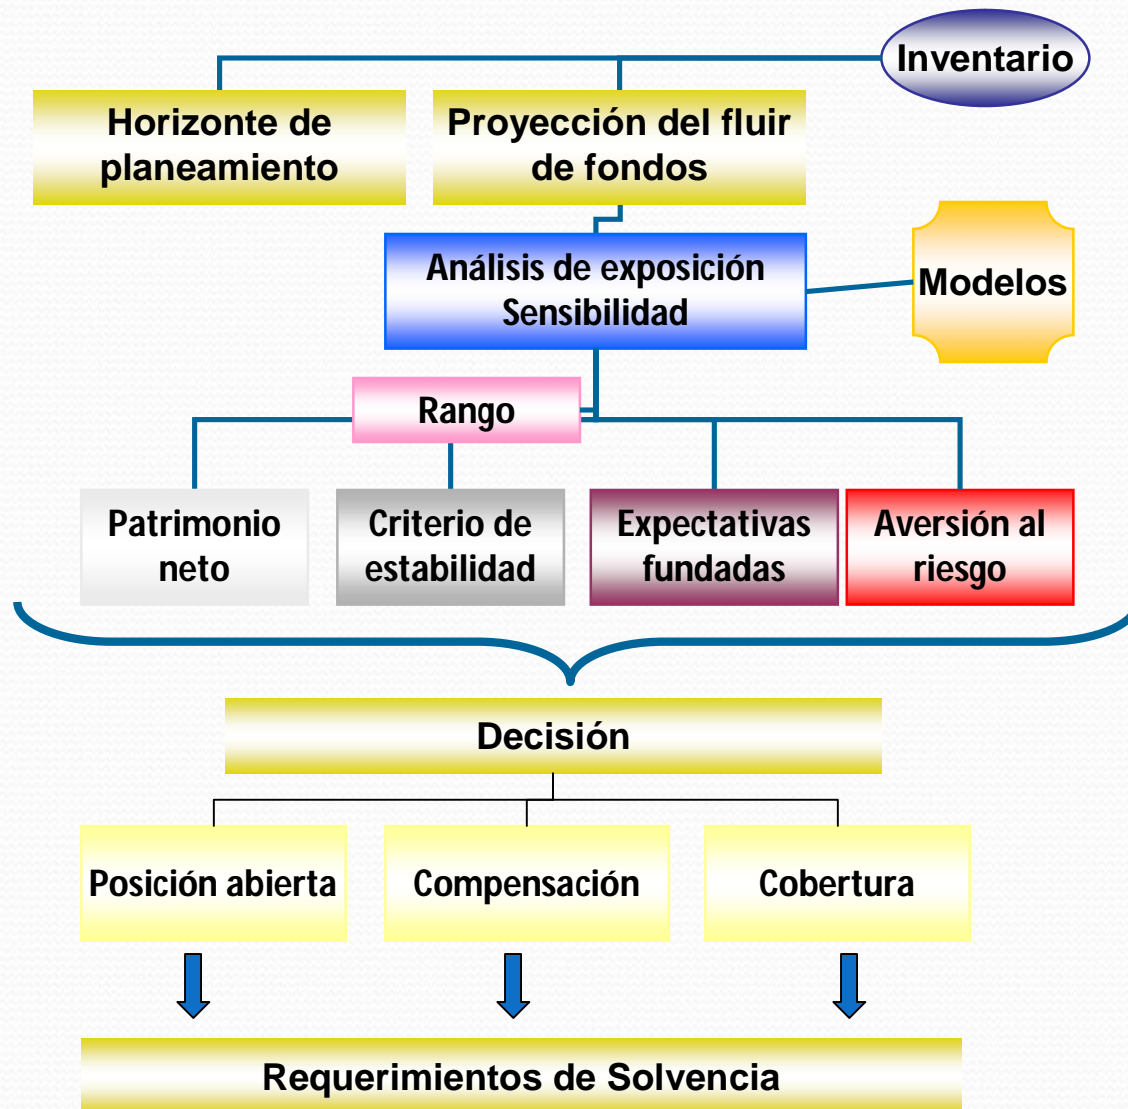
Inventario

Horizonte de planeamiento

Proyección del fluir de fondos

Análisis de exposición Sensibilidad

Modelos

Rango

Patrimonio neto

Criterio de estabilidad

Expectativas fundadas

Aversión al riesgo

Decisión

Posición abierta

Compensación

Cobertura

Requerimientos de Solvencia